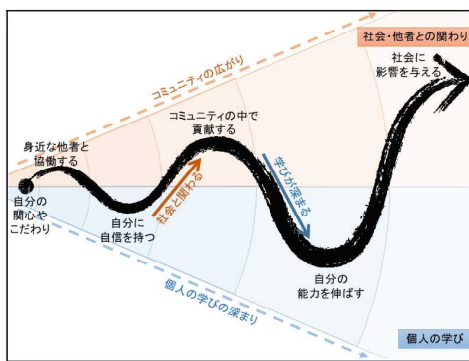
社会・他者との関わり

コミュニティの広がり

社会に
影響を与える

コミュニティの中で
貢献する

身近な他者と
協働する

社会と関わる

学びが深まる

自分の
関心や
こだわり

自分に
自信を持つ

自分の
能力を伸ばす

個人の学びの深まり

個人の学び